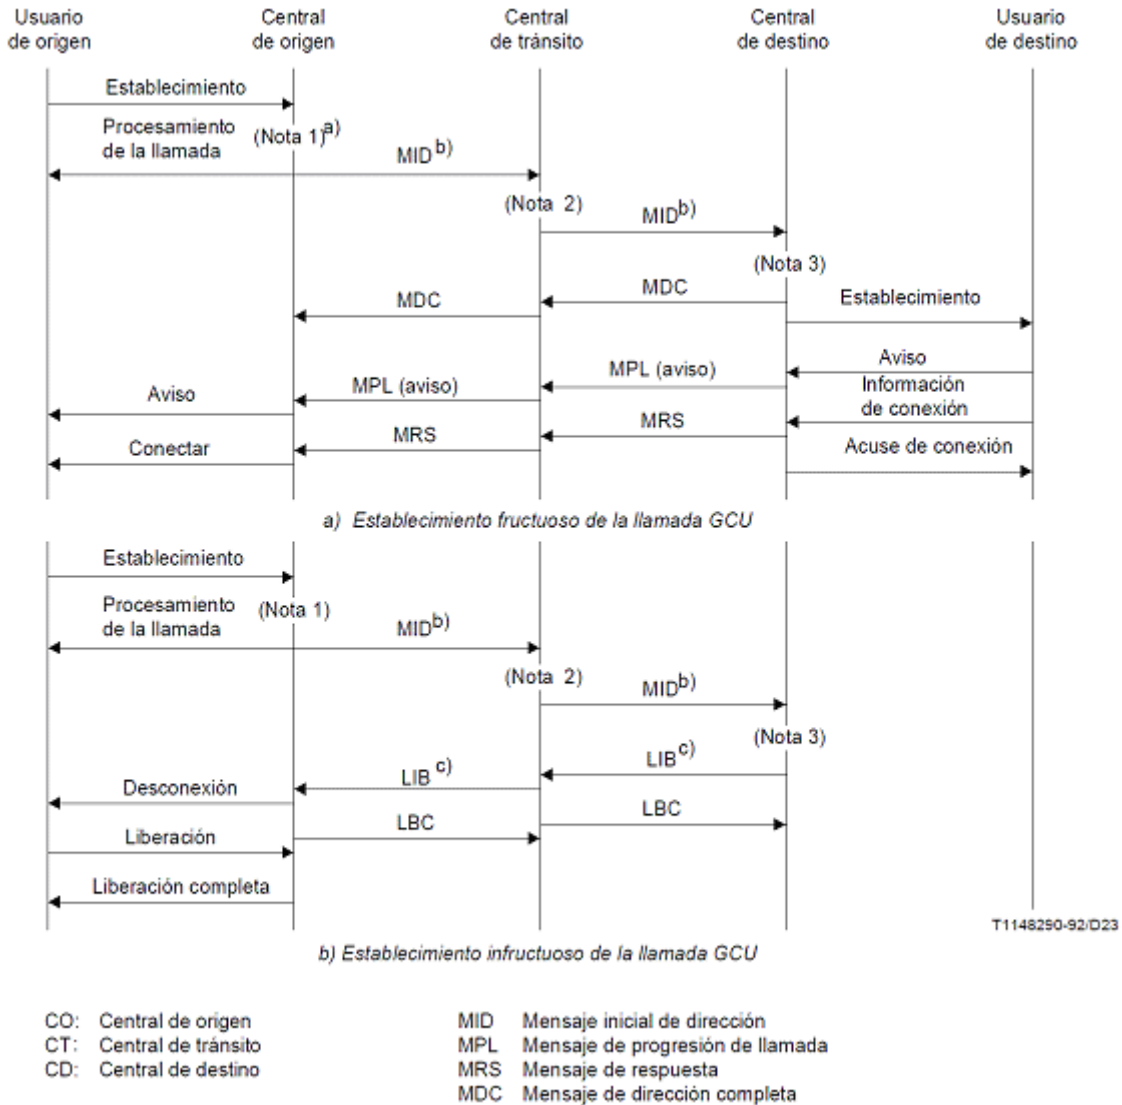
Usuario de origen

Central de origen

Central de tránsito

Central de destino

Usuario de destino

Establecimiento

Procesamiento de la llamada

(Nota 1)$^{a)}$

MID$^{b)}$

(Nota 2)

MID$^{b)}$

(Nota 3)

MDC

MDC

Establecimiento

Aviso

MPL (aviso)

Información de conexión

MPL (aviso)

Aviso

MRS

MRS

Acuse de conexión

Conectar

a) Establecimiento fructuoso de la llamada GCU

Establecimiento

Procesamiento de la llamada

(Nota 1)

MID$^{b)}$

(Nota 2)

MID$^{b)}$

(Nota 3)

LIB$^{c)}$

LIB$^{c)}$

Desconexión

LBC

Liberación

LBC

Liberación completa

T1148290-92/D23

b) Establecimiento infructuoso de la llamada GCU

CO: Central de origen
CT: Central de tránsito
CD: Central de destino

MID Mensaje inicial de dirección
MPL Mensaje de progresión de llamada
MRS Mensaje de respuesta
MDC Mensaje de dirección completa